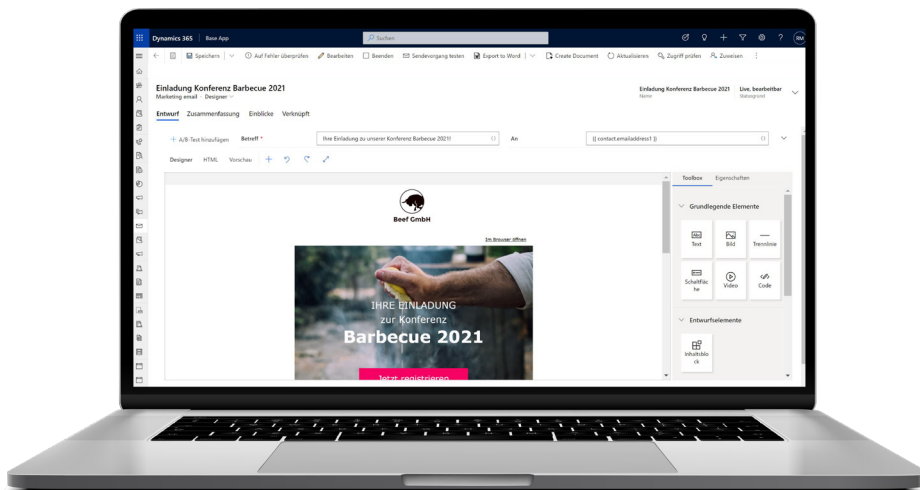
Dynamics 365 | Base App

Suchen

RM

Speichern | Auf Fehler überprüfen | Bearbeiten | Beenden | Sendevorgang testen | Export to Word | Create Document | Aktualisieren | Zugriff prüfen | Zuweisen

Einladung Konferenz Barbecue 2021
Marketing email · Designer

Einladung Konferenz Barbecue 2021
Name

Live, bearbeitbar
Statusgrund

Entwurf | Zusammenfassung | Einblicke | Verknüpft

+ A/B-Test hinzufügen | Betreff * | Ihre Einladung zu unserer Konferenz Barbecue 2021! | An | {{ contact.emailaddress1 }}

Designer | HTML | Vorschau

Beef GmbH

Im Browser öffnen

IHRE EINLADUNG
zur Konferenz
Barbecue 2021

Jetzt registrieren

Toolbox | Eigenschaften

Grundlegende Elemente

Text | Bild | Trennlinie

Schaltfläche | Video | Code

Entwurfselemente

Inhaltsblock